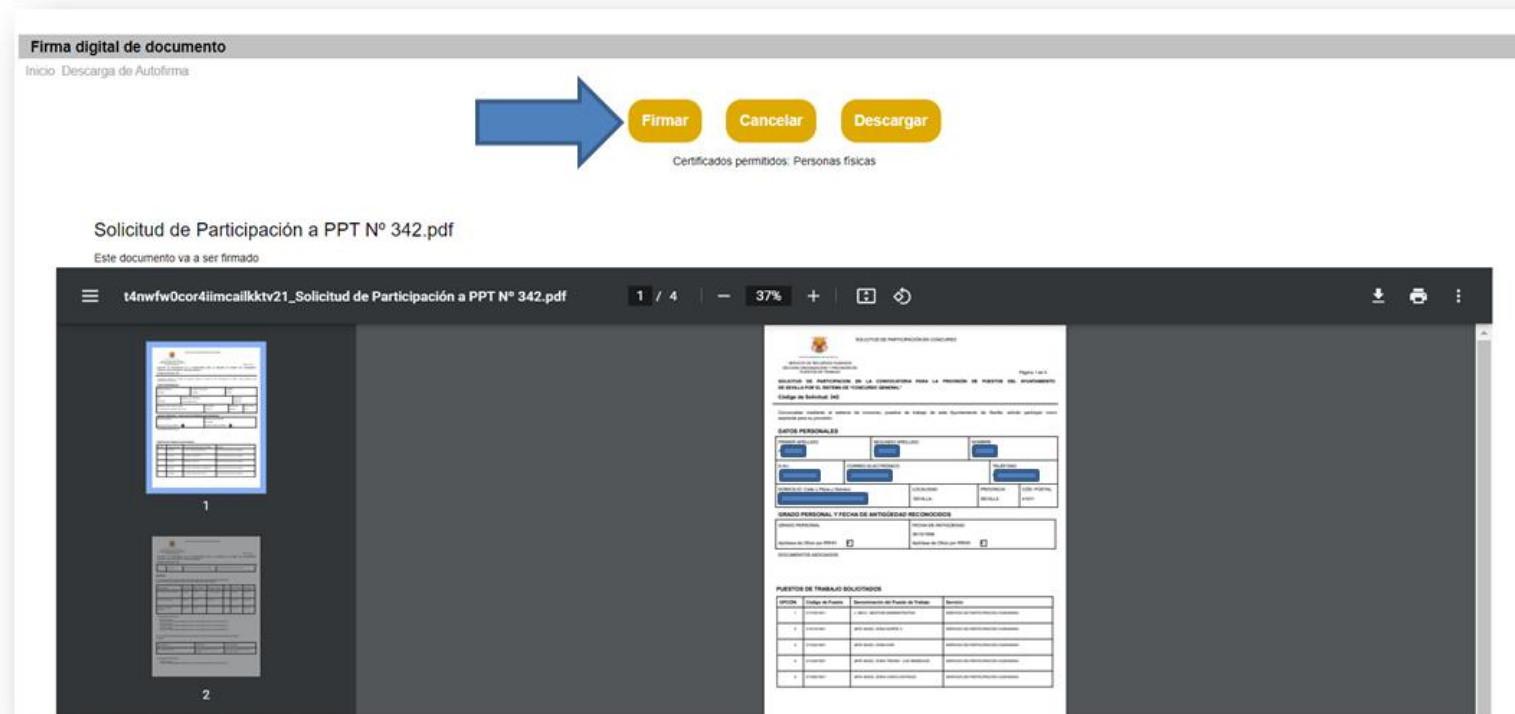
Firma digital de documento

Inicio Descarga de Autofirma

Firmar Cancelar Descargar

Certificados permitidos: Personas físicas

Solicitud de Participación a PPT Nº 342.pdf

Este documento va a ser firmado

t4nwfw0cor4iimcailkktv21_Solicitud de Participación a PPT Nº 342.pdf

1 / 4

37%

1

2

SOLICITUD DE PARTICIPACIÓN EN CONCURSO

Página 1 de 4

SOLICITUD DE PARTICIPACION EN LA CONVOCATORIA PARA LA PROVISIÓN DE PUESTOS DEL AYUNTAMIENTO DE SEVILLA POR EL SISTEMA DE "CONCURSO GENERAL"

Código de Solicitud: 342

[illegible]

DATOS PERSONALES

GRADO PERSONAL Y FECHA DE ANTIGÜEDAD RECONOCIDOS

PUESTOS DE TRABAJO SOLICITADOS